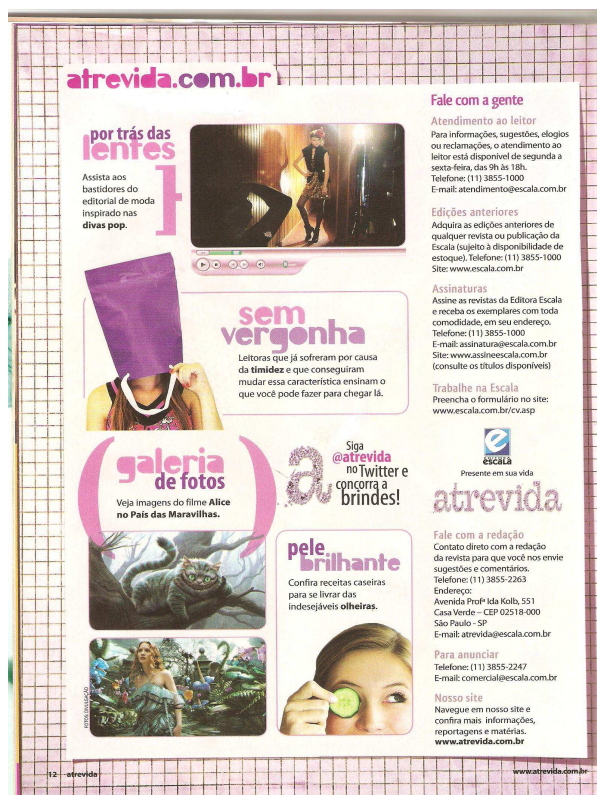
atrevida.com.br

por trás das lentes

Assista aos bastidores do editorial de moda inspirado nas divas pop.

sem vergonha

Leitoras que já sofreram por causa da timidez e que conseguiram mudar essa característica ensinam o que você pode fazer para chegar lá.

galeria de fotos

Veja imagens do filme Alice no País das Maravilhas.

Siga @atrevida no Twitter e concorra a brindes!

pele brilhante

Confira receitas caseiras para se livrar das indesejáveis olheiras.

FOTOS: DIVULGAÇÃO

Fale com a gente

Atendimento ao leitor
Para informações, sugestões, elogios ou reclamações, o atendimento ao leitor está disponível de segunda a sexta-feira, das 9h às 18h.
Telefone: (11) 3855-1000
E-mail: atendimento@escala.com.br

Edições anteriores
Adquira as edições anteriores de qualquer revista ou publicação da Escala (sujeito à disponibilidade de estoque). Telefone: (11) 3855-1000
Site: www.escala.com.br

Assinaturas
Assine as revistas da Editora Escala e receba os exemplares com toda comodidade, em seu endereço.
Telefone: (11) 3855-1000
E-mail: assinatura@escala.com.br
Site: www.assineescala.com.br
(consulte os títulos disponíveis)

Trabalhe na Escala
Preencha o formulário no site:
www.escala.com.br/cv.asp

EDITORA ESCALA
Presente em sua vida

atrevida

Fale com a redação
Contato direto com a redação da revista para que você nos envie sugestões e comentários.
Telefone: (11) 3855-2263
Endereço:
Avenida Profª Ida Kolb, 551
Casa Verde – CEP 02518-000
São Paulo - SP
E-mail: atrevida@escala.com.br

Para anunciar
Telefone: (11) 3855-2247
E-mail: comercial@escala.com.br

Nosso site
Navegue em nosso site e confira mais informações, reportagens e matérias.
www.atrevida.com.br

12 atrevida

www.atrevida.com.br